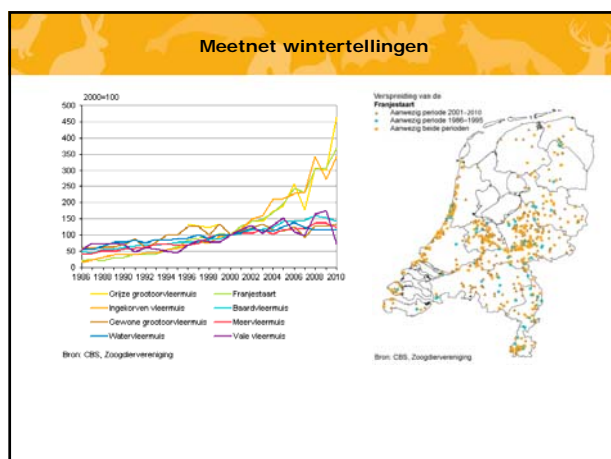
Meetnet wintertellingen

2000=100

500
450
400
350
300
250
200
150
100
50
0

1986 1988 1990 1992 1994 1996 1998 2000 2002 2004 2006 2008 2010

Grijze grootoorvleermuis
Franjestaart
Ingekorven vleermuis
Baardvleermuis
Gewone grootoorvleermuis
Meervleermuis
Watervleermuis
Vale vleermuis

Bron: CBS, Zoogdiervereniging

Verspreiding van de
Franjestaart
Aanwezig periode 2001–2010
Aanwezig periode 1986–1995
Aanwezig beide perioden

Bron: CBS, Zoogdiervereniging